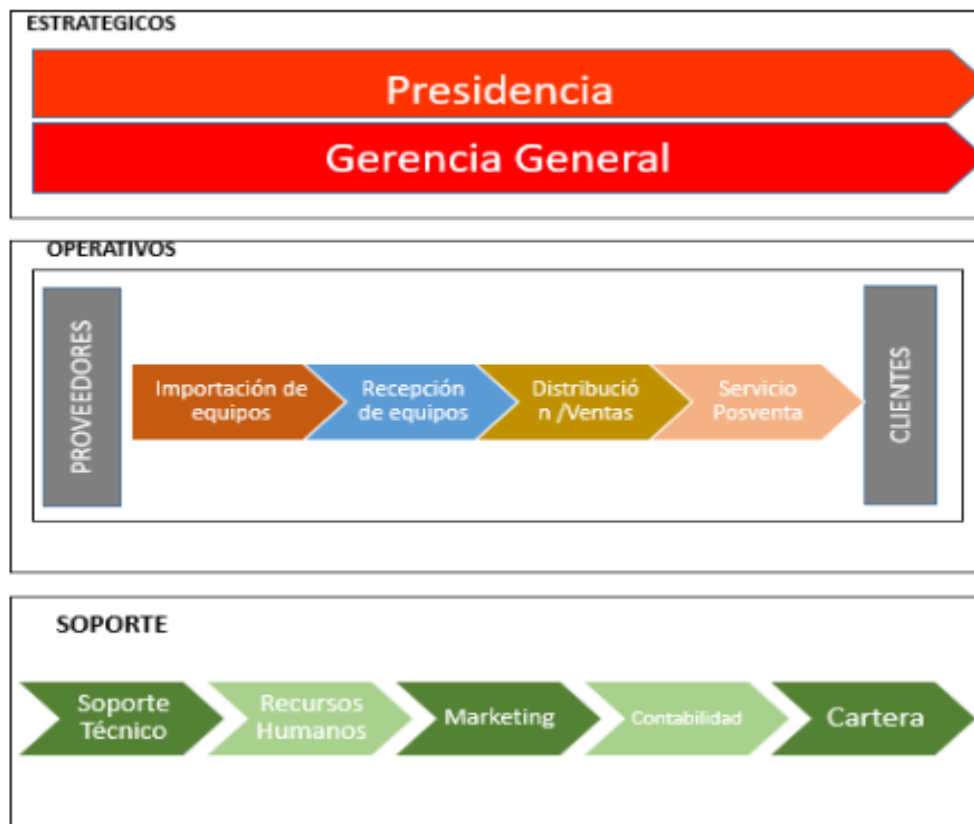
ESTRATEGICOS

Presidencia

Gerencia General

OPERATIVOS

PROVEEDORES

Importación de equipos

Recepción de equipos

Distribució n /Ventas

Servicio Posventa

CLIENTES

SOPORTE

Soporte Técnico

Recursos Humanos

Marketing

Contabilidad

Cartera